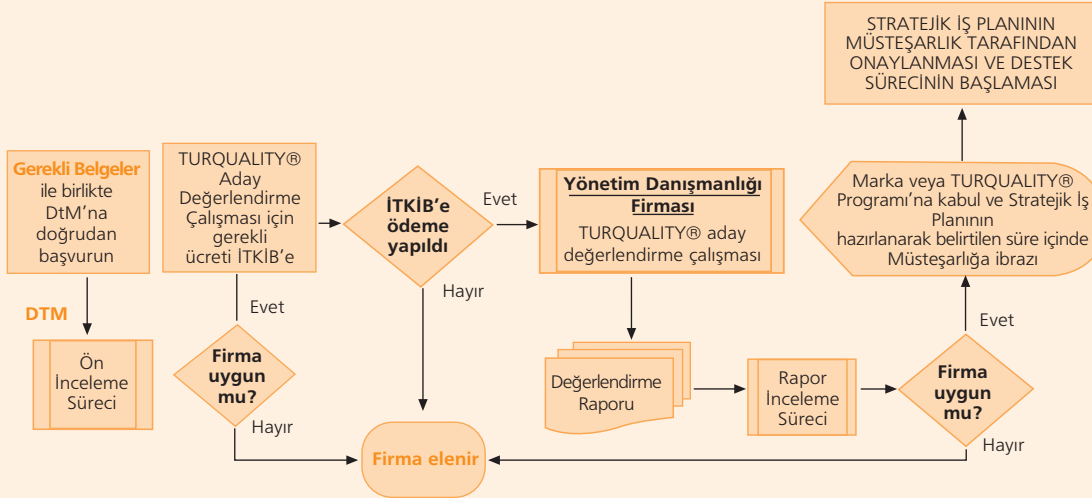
STRATEJİK İŞ PLANININ MÜSTEŞARLIK TARAFINDAN ONAYLANMASI VE DESTEK SÜRECİNİN BAŞLAMASI

Gerekli Belgeler ile birlikte DtM'na doğrudan başvurun

DTM

Ön İnceleme Süreci

TURQUALITY® Aday Değerlendirme Çalışması için gerekli ücreti İTKİB'e

Evet

Firma uygun mu?

Hayır

İTKİB'e ödeme yapıldı

Evet

Hayır

Yönetim Danışmanlığı Firması

TURQUALITY® aday değerlendirme çalışması

Değerlendirme Raporu

Rapor İnceleme Süreci

Firma uygun mu?

Hayır

Evet

Marka veya TURQUALITY® Programı'na kabul ve Stratejik İş Planının hazırlanarak belirtilen süre içinde Müsteşarlığa ibrazı

Firma elenir